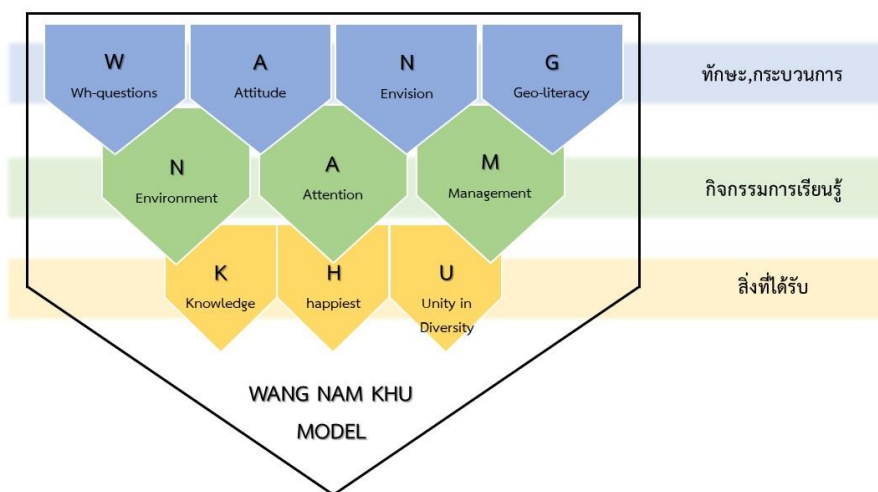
W
Wh-questions

A
Attitude

N
Envision

G
Geo-literacy

ทักษะ,กระบวนการ

N
Environment

A
Attention

M
Management

กิจกรรมการเรียนรู้

K
Knowledge

H
happiest

U
Unity in Diversity

สิ่งที่ได้รับ

WANG NAM KHU MODEL